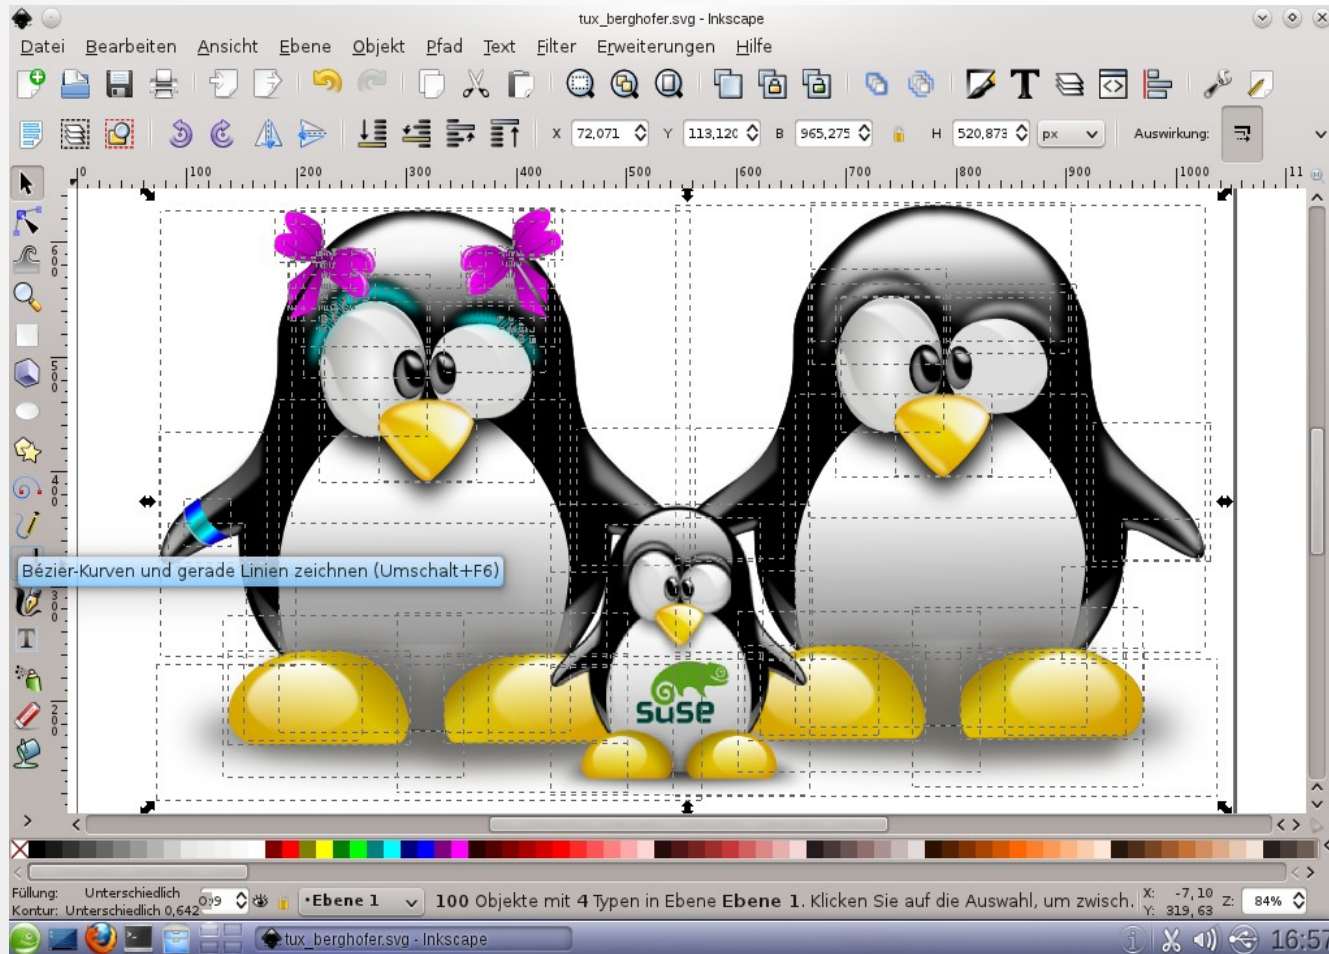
tux_berghofer.svg - Inkscape

Datei Bearbeiten Ansicht Ebene Objekt Pfad Text Filter Erweiterungen Hilfe

X 72,071 Y 113,120 B 965,275 H 520,873 px Auswirkung:

0 100 200 300 400 500 600 700 800 900 1000 11

Bézier-Kurven und gerade Linien zeichnen (Umschalt+F6)

SuSE

Füllung: Unterschiedlich
Kontur: Unterschiedlich 0,642 0,9 •Ebene 1 100 Objekte mit 4 Typen in Ebene Ebene 1. Klicken Sie auf die Auswahl, um zwisch. X: -7,10 Y: 319,63 Z: 84%

tux_berghofer.svg - Inkscape 16:57